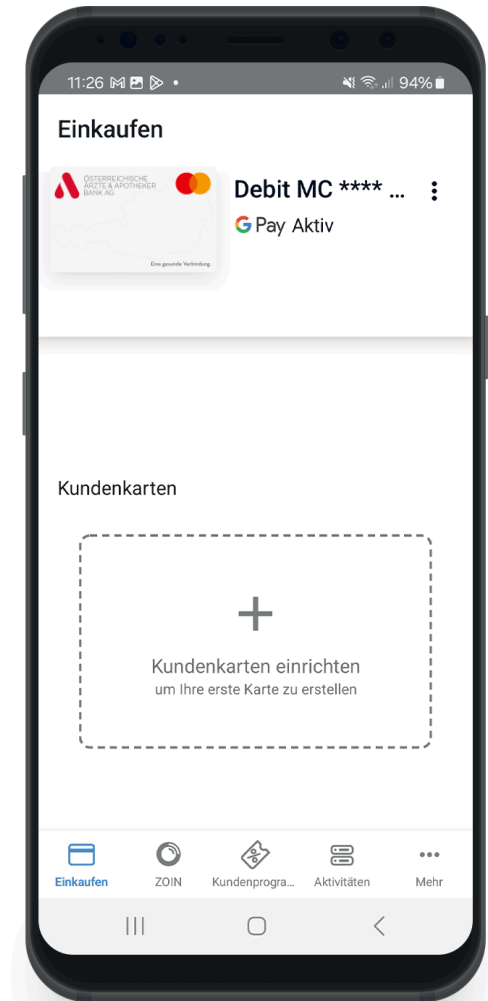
11:26 94%

Einkaufen

ÖSTERREICHISCHE ÄRZTE & APOTHEKER BANK AG

Eine gesunde Verbindung.

Debit MC **** ...

G Pay Aktiv

Kundenkarten

+

Kundenkarten einrichten

um Ihre erste Karte zu erstellen

Einkaufen ZOIN Kundenprogra... Aktivitäten Mehr